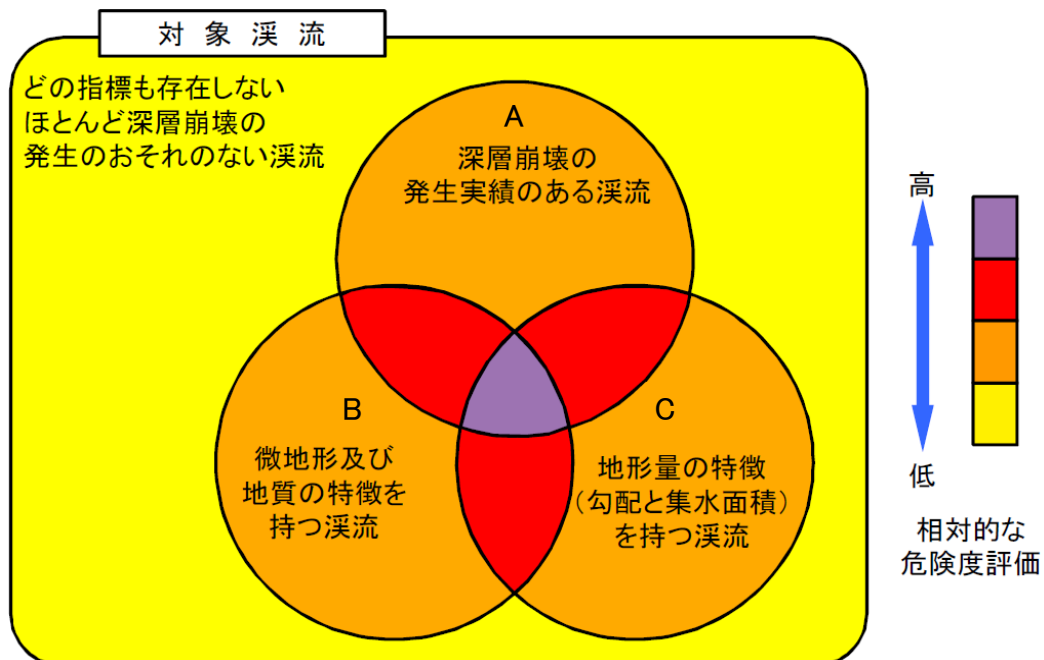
対象渓流

どの指標も存在しない
ほとんど深層崩壊の
発生のおそれのない渓流

A
深層崩壊の
発生実績のある渓流

B
微地形及び
地質の特徴を
持つ渓流

C
地形量の特徴
（勾配と集水面積）
を持つ渓流

高

低

相対的な
危険度評価